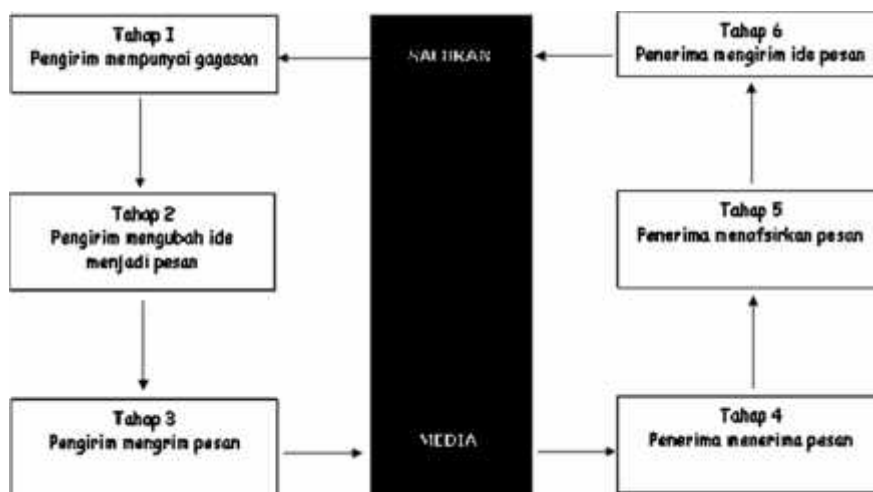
Tahap I
Pengirim mempunyai gagasan

SALURAN

Tahap 6
Penerima mengirim ide pesan

Tahap 2
Pengirim mengubah ide menjadi pesan

Tahap 5
Penerima menafsirkan pesan

Tahap 3
Pengirim mengrim pesan

MEDIA

Tahap 4
Penerima menerima pesan